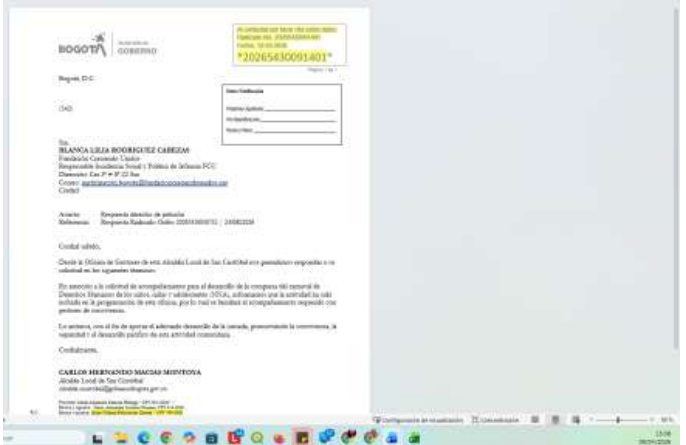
BOGOTÁ | GOBIERNO

*20265430091401*

Bogotá, D.C.

(542)

Datos Notificación

Señora
BLANCA LILIA RODRIGUEZ CABEZAS
Fundación Creciendo Unidos
Responsable Incidencia Social y Política de Infancia FCU
Dirección: Cra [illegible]
Correo: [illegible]
Ciudad

Asunto: Respuesta derecho de petición
Referencia: Respuesta Radicado Orfeo: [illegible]

Cordial saludo,

Desde la Oficina de Gestores de esta Alcaldía Local de San Cristóbal nos permitimos responder a su solicitud en los siguientes términos:

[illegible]

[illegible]

Cordialmente,

CARLOS HERNANDO MACIAS MONTOYA
Alcalde Local de San Cristóbal
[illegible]

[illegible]

Configuración de visualización | Comentarios